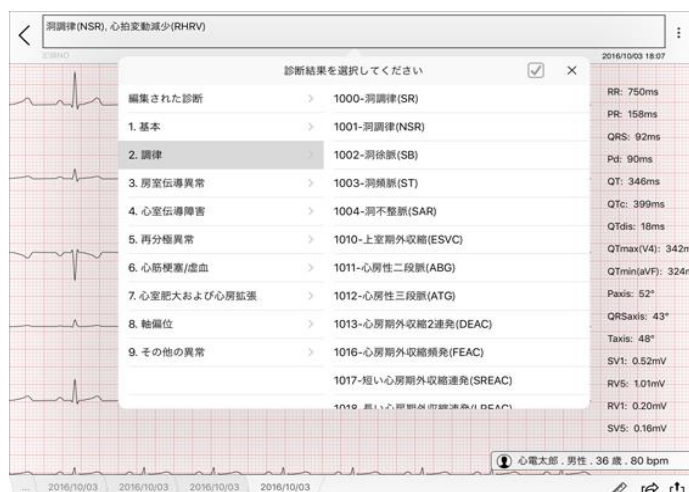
洞調律(NSR), 心拍変動減少(RHRV)

2016/10/03 18:07

診断結果を選択してください

| | |
|---|---|
| 編集された診断 | 1000-洞調律(SR) |
| 1. 基本 | 1001-洞調律(NSR) |
| 2. 調律 | 1002-洞徐脈(SB) |
| 3. 房室伝導異常 | 1003-洞頻脈(ST) |
| 4. 心室伝導障害 | 1004-洞不整脈(SAR) |
| 5. 再分極異常 | 1010-上室期外収縮(ESVC) |
| 6. 心筋梗塞/虚血 | 1011-心房性二段脈(ABG) |
| 7. 心室肥大および心房拡張 | 1012-心房性三段脈(ATG) |
| 8. 軸偏位 | 1013-心房期外収縮2連発(DEAC) |
| 9. その他の異常 | 1016-心房期外収縮頻発(FEAC) |
| | 1017-短い心房期外収縮連発(SREAC) |
| | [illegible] |

RR: 750ms
PR: 158ms
QRS: 92ms
Pd: 90ms
QT: 346ms
QTc: 399ms
QTdis: 18ms
QTmax(V4): 342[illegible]
QTmin(aVF): 324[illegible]
Paxis: 52°
QRSaxis: 43°
Taxis: 48°
SV1: 0.52mV
RV5: 1.01mV
RV1: 0.20mV
SV5: 0.16mV

心電太郎 , 男性 , 36 歳 , 80 bpm

2016/10/03 2016/10/03 2016/10/03 2016/10/03